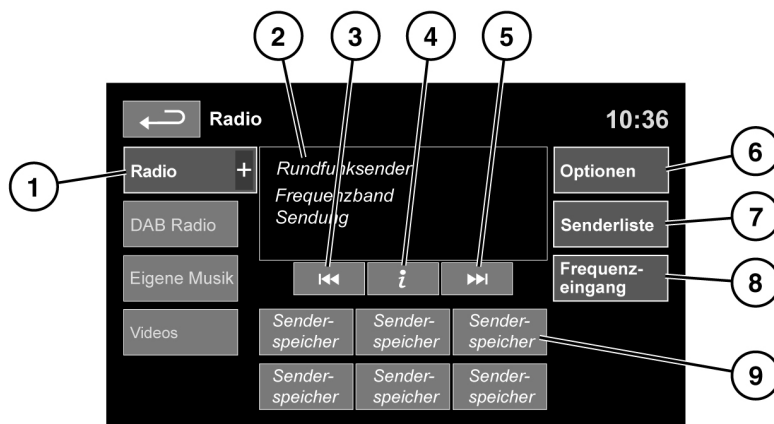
2 3 4 5

Radio

10:36

1

Radio +

Rundfunksender

Frequenzband

Sendung

Optionen

6

DAB Radio

Senderliste

7

Eigene Musik

$i$

Frequenzeingang

8

Videos

Senderspeicher

Senderspeicher

Senderspeicher

9

Senderspeicher

Senderspeicher

Senderspeicher